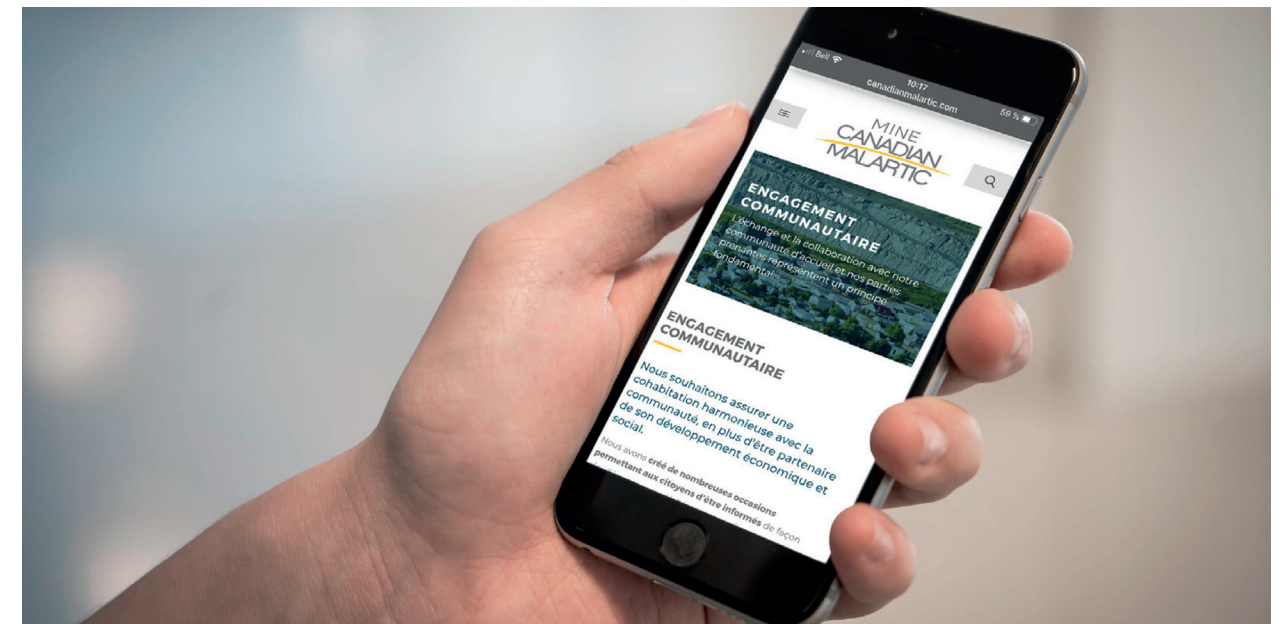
Bell
10:17
canadianmalartic.com
58 %

MINE
CANADIAN
MALARTIC

ENGAGEMENT COMMUNAUTAIRE
L'échange et la collaboration avec notre communauté d'accueil et nos parties prenantes représentent un principe fondamental.

ENGAGEMENT COMMUNAUTAIRE

Nous souhaitons assurer une cohabitation harmonieuse avec la communauté, en plus d'être partenaire de son développement économique et social.

Nous avons créé de nombreuses occasions permettant aux citoyens d'être informés de façon